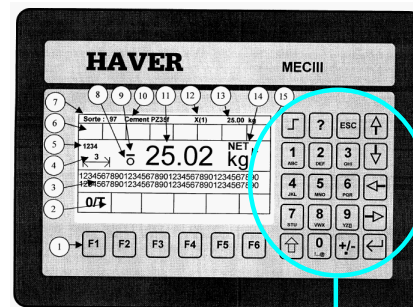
HAVER

MECIII

Sorte : 97 Cement PZ35f X(1) 25.00 kg

1234

3

25.02 kg

NET

1234567890123456789012345678901234567890
1234567890123456789012345678901234567890

0/T

F1 F2 F3 F4 F5 F6

?

ESC

1 ABC
2 DEF
3 GHI
4 JKL
5 MNO
6 PQR
7 STU
8 VWX
9 YZB
0
+/-

1
2
3
4
5
6
7
8
9
10
11
12
13
14
15